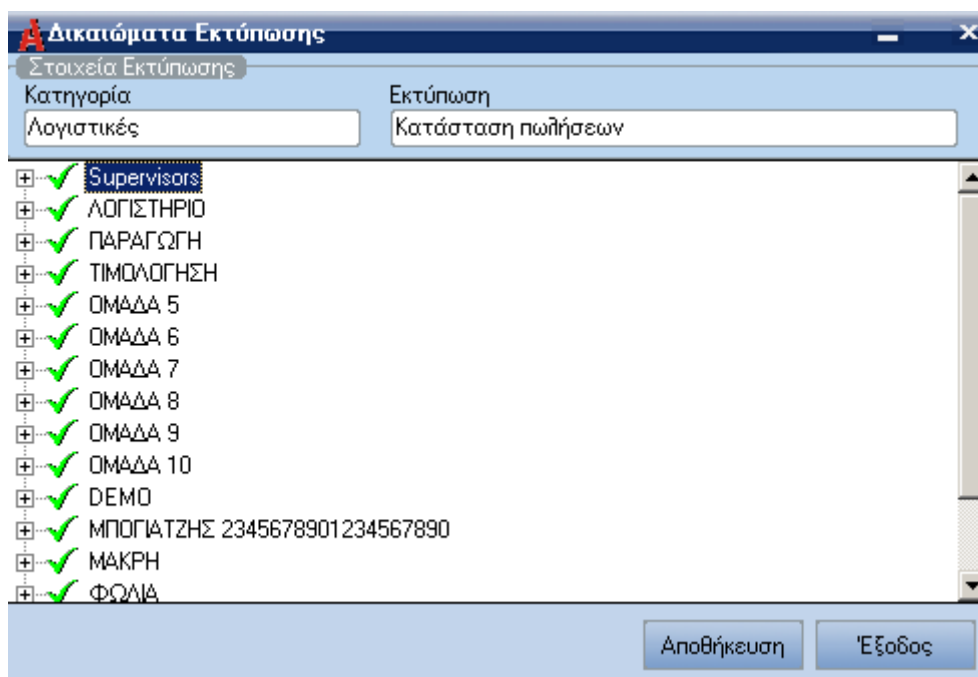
Δικαιώματα Εκτύπωσης

Στοιχεία Εκτύπωσης

Κατηγορία
Λογιστικές

Εκτύπωση
Κατάσταση πωλήσεων

Supervisors
ΛΟΓΙΣΤΗΡΙΟ
ΠΑΡΑΓΩΓΗ
ΤΙΜΟΛΟΓΗΣΗ
ΟΜΑΔΑ 5
ΟΜΑΔΑ 6
ΟΜΑΔΑ 7
ΟΜΑΔΑ 8
ΟΜΑΔΑ 9
ΟΜΑΔΑ 10
DEMO
ΜΠΟΓΙΑΤΖΗΣ 2345678901234567890
ΜΑΚΡΗ
ΦΩΛΙΑ

Αποθήκευση
Έξοδος